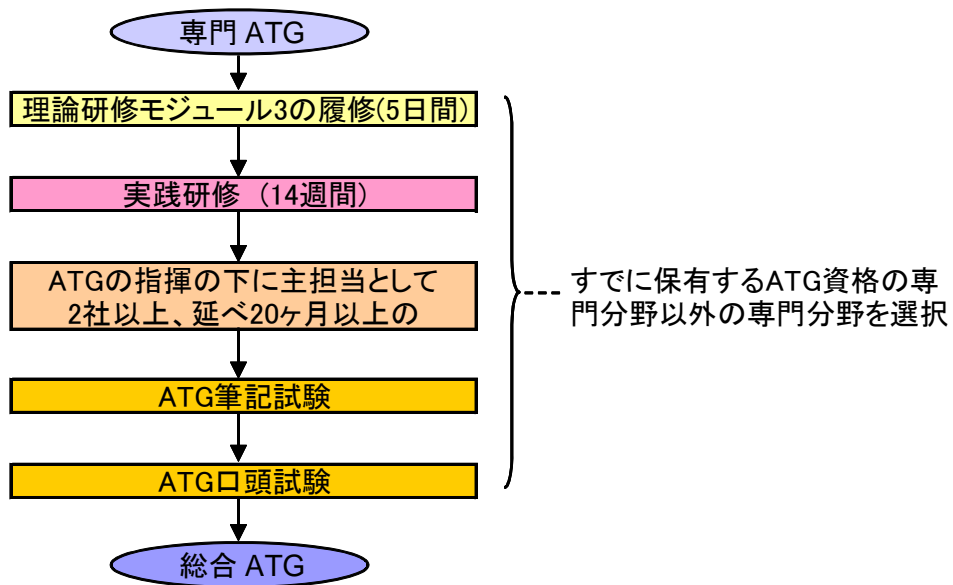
専門 ATG

理論研修モジュール3の履修(5日間)

実践研修 (14週間)

ATGの指揮の下に主担当として 2社以上、延べ20ヶ月以上の

ATG筆記試験

ATG口頭試験

総合 ATG

すでに保有するATG資格の専門分野以外の専門分野を選択